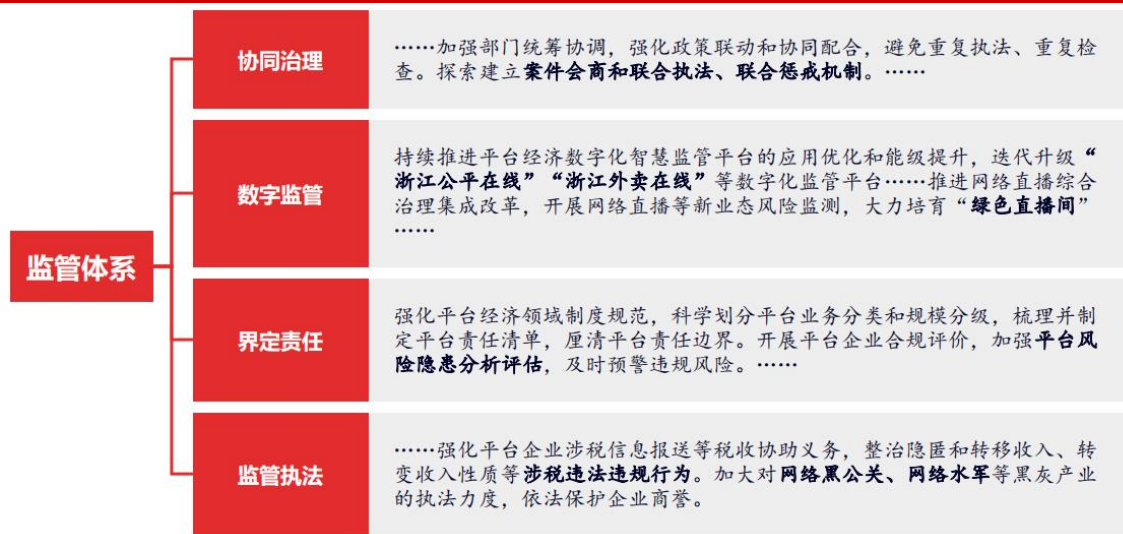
监管体系

协同治理

……加强部门统筹协调，强化政策联动和协同配合，避免重复执法、重复检查。探索建立案件会商和联合执法、联合惩戒机制。……

数字监管

持续推进平台经济数字化智慧监管平台的应用优化和能级提升，迭代升级“浙江公平在线”“浙江外卖在线”等数字化监管平台……推进网络直播综合治理集成改革，开展网络直播等新业态风险监测，大力培育“绿色直播间”……

界定责任

强化平台经济领域制度规范，科学划分平台业务分类和规模分级，梳理并制定平台责任清单，厘清平台责任边界。开展平台企业合规评价，加强平台风险隐患分析评估，及时预警违规风险。……

监管执法

……强化平台企业涉税信息报送等税收协助义务，整治隐匿和转移收入、转变收入性质等涉税违法违规行为。加大对网络黑公关、网络水军等黑灰产业的执法力度，依法保护企业商誉。